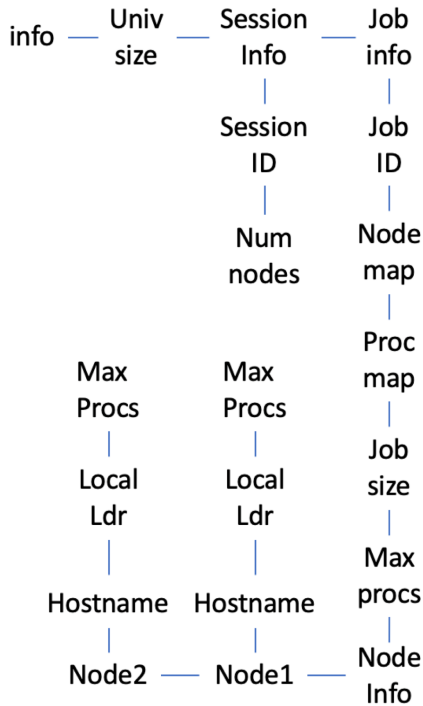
info

Univ size

Session Info

Job info

Session ID

Job ID

Num nodes

Node map

Proc map

Max Procs

Max Procs

Job size

Local Ldr

Local Ldr

Max procs

Hostname

Hostname

Node2

Node1

Node Info